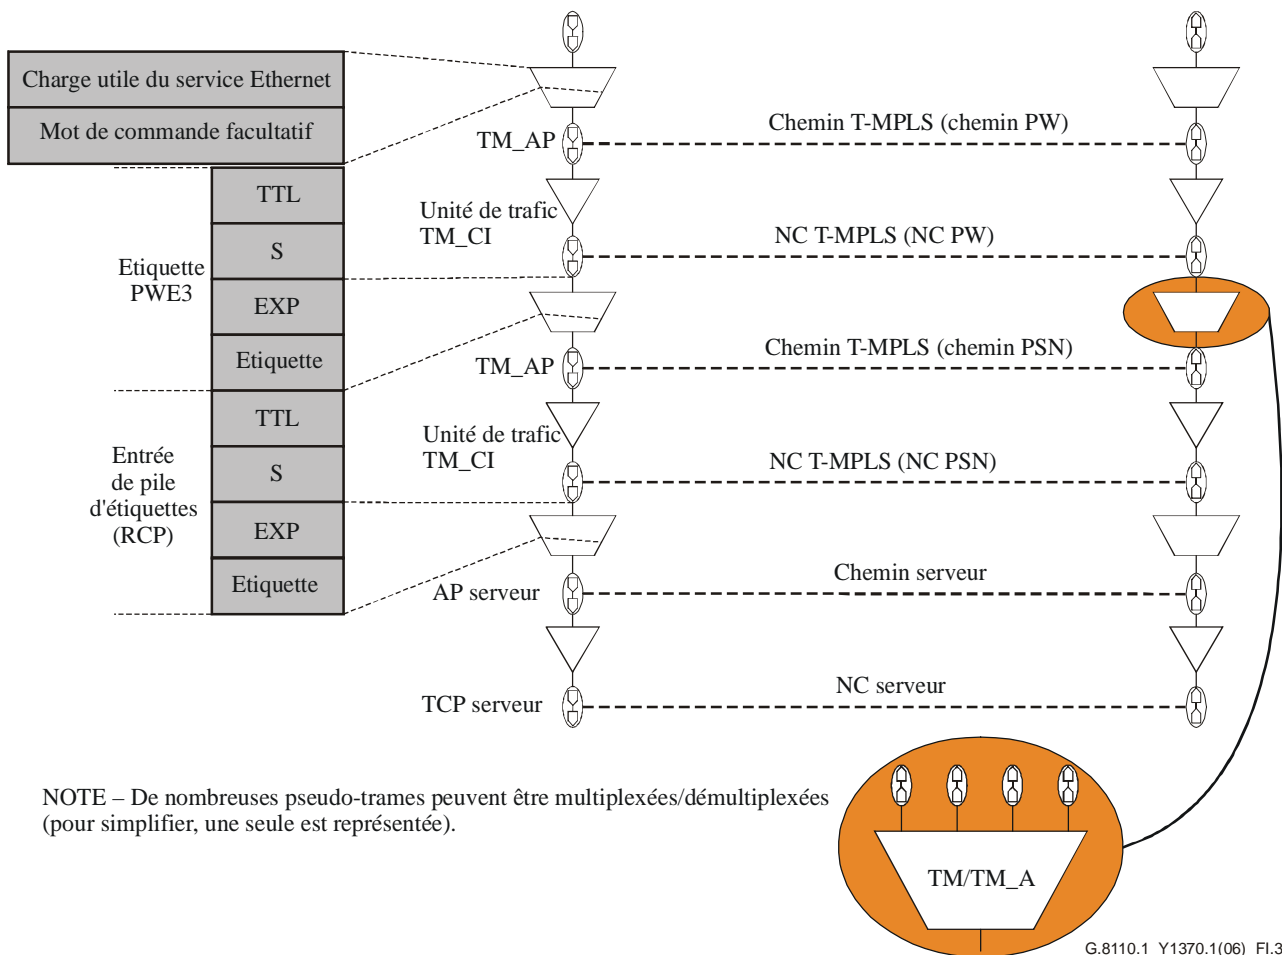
Charge utile du service Ethernet
Mot de commande facultatif
TTL
S
Etiquette PWE3
EXP
Etiquette
TTL
S
Entrée de pile d'étiquettes (RCP)
EXP
Etiquette

TM_AP
Chemin T-MPLS (chemin PW)
Unité de trafic TM_CI
NC T-MPLS (NC PW)
TM_AP
Chemin T-MPLS (chemin PSN)
Unité de trafic TM_CI
NC T-MPLS (NC PSN)
AP serveur
Chemin serveur
TCP serveur
NC serveur

NOTE – De nombreuses pseudo-trames peuvent être multiplexées/démultiplexées (pour simplifier, une seule est représentée).

TM/TM_A

G.8110.1_Y1370.1(06)_Fl.3